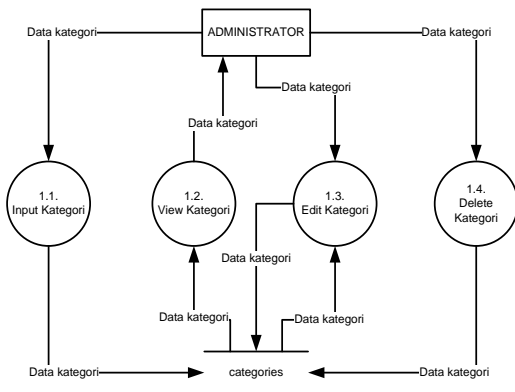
ADMINISTRATOR

Data kategori

Data kategori

Data kategori

Data kategori

1.1. Input Kategori

1.2. View Kategori

1.3. Edit Kategori

1.4. Delete Kategori

Data kategori

Data kategori

Data kategori

Data kategori

categories

Data kategori